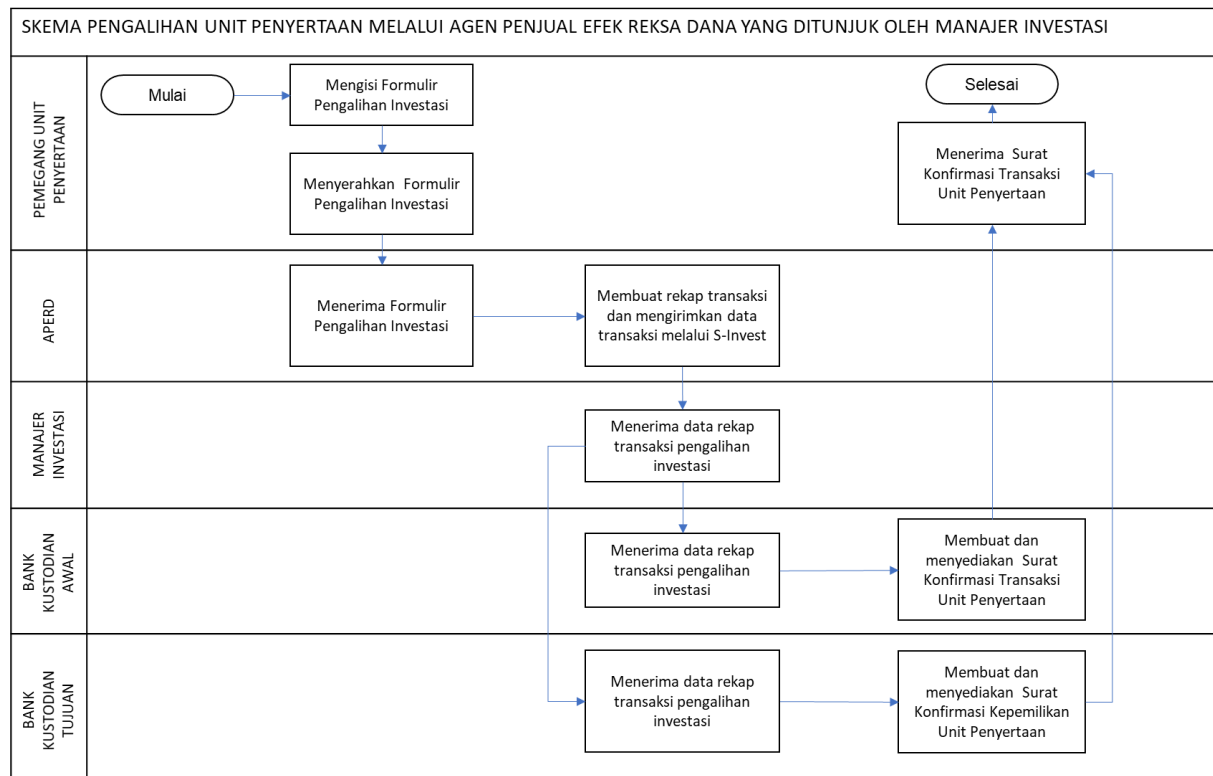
SKEMA PENGALIHAN UNIT PENYERTAAN MELALUI AGEN PENJUAL EFEK REKSA DANA YANG DITUNJUK OLEH MANAJER INVESTASI

PEMEGANG UNIT PENYERTAAN

Mulai

Mengisi Formulir Pengalihan Investasi

Menyerahkan Formulir Pengalihan Investasi

Selesai

Menerima Surat Konfirmasi Transaksi Unit Penyertaan

APERD

Menerima Formulir Pengalihan Investasi

Membuat rekap transaksi dan mengirimkan data transaksi melalui S-Invest

MANAJER INVESTASI

Menerima data rekap transaksi pengalihan investasi

BANK KUSTODIAN AWAL

Menerima data rekap transaksi pengalihan investasi

Membuat dan menyediakan Surat Konfirmasi Transaksi Unit Penyertaan

BANK KUSTODIAN TUJUAN

Menerima data rekap transaksi pengalihan investasi

Membuat dan menyediakan Surat Konfirmasi Kepemilikan Unit Penyertaan